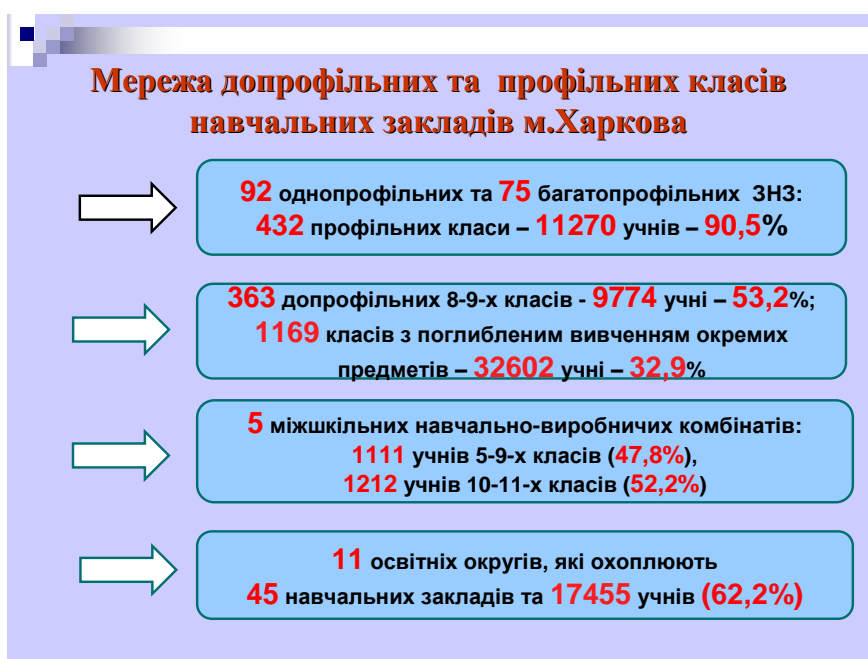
Мережа допрофільних та профільних класів навчальних закладів м.Харкова

92 однопрофільних та 75 багатопрофільних ЗНЗ:
432 профільних класи – 11270 учнів – 90,5%

363 допрофільних 8-9-х класів - 9774 учні – 53,2%;
1169 класів з поглибленим вивченням окремих предметів – 32602 учні – 32,9%

5 міжшкільних навчально-виробничих комбінатів:
1111 учнів 5-9-х класів (47,8%),
1212 учнів 10-11-х класів (52,2%)

11 освітніх округів, які охоплюють
45 навчальних закладів та 17455 учнів (62,2%)